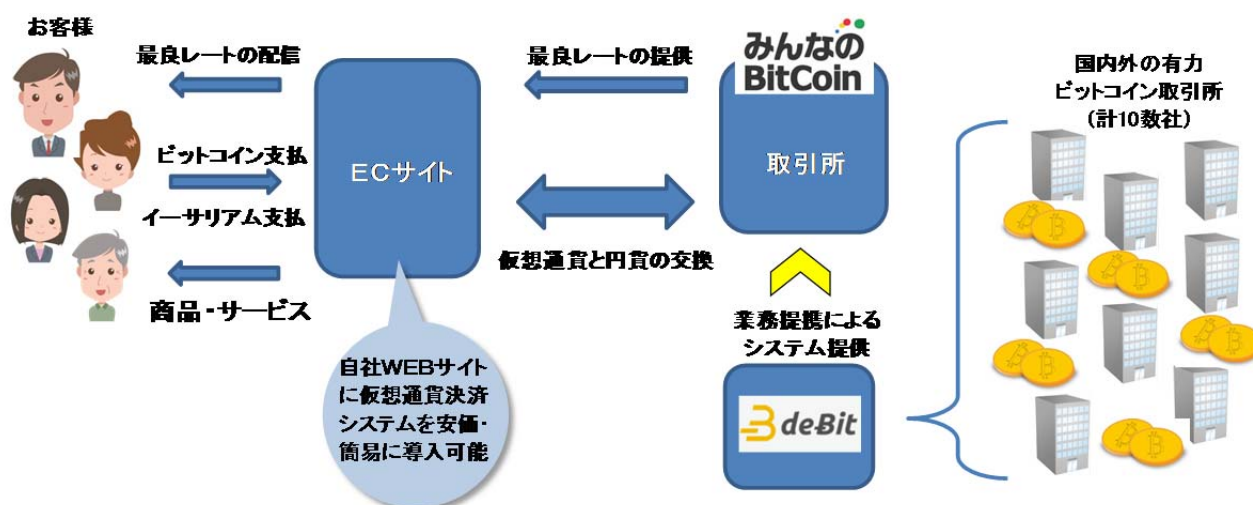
お客様

最良レートの配信

ビットコイン支払

イーサリアム支払

商品・サービス

ECサイト

自社WEBサイトに仮想通貨決済システムを安価・簡易に導入可能

最良レートの提供

仮想通貨と円貨の交換

みんなのBitCoin

取引所

業務提携によるシステム提供

deBit

国内外の有力ビットコイン取引所（計10数社）